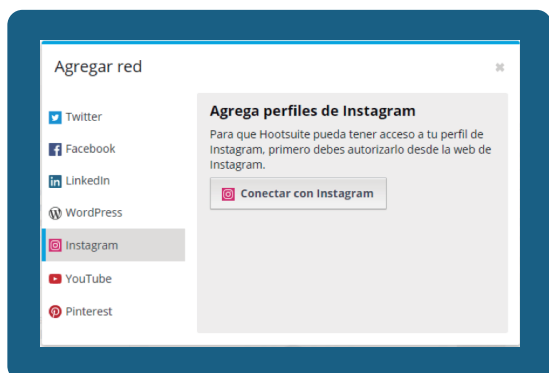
Agregar red

×

Twitter

Facebook

LinkedIn

WordPress

Instagram

YouTube

Pinterest

Agrega perfiles de Instagram

Para que Hootsuite pueda tener acceso a tu perfil de Instagram, primero debes autorizarlo desde la web de Instagram.

Conectar con Instagram